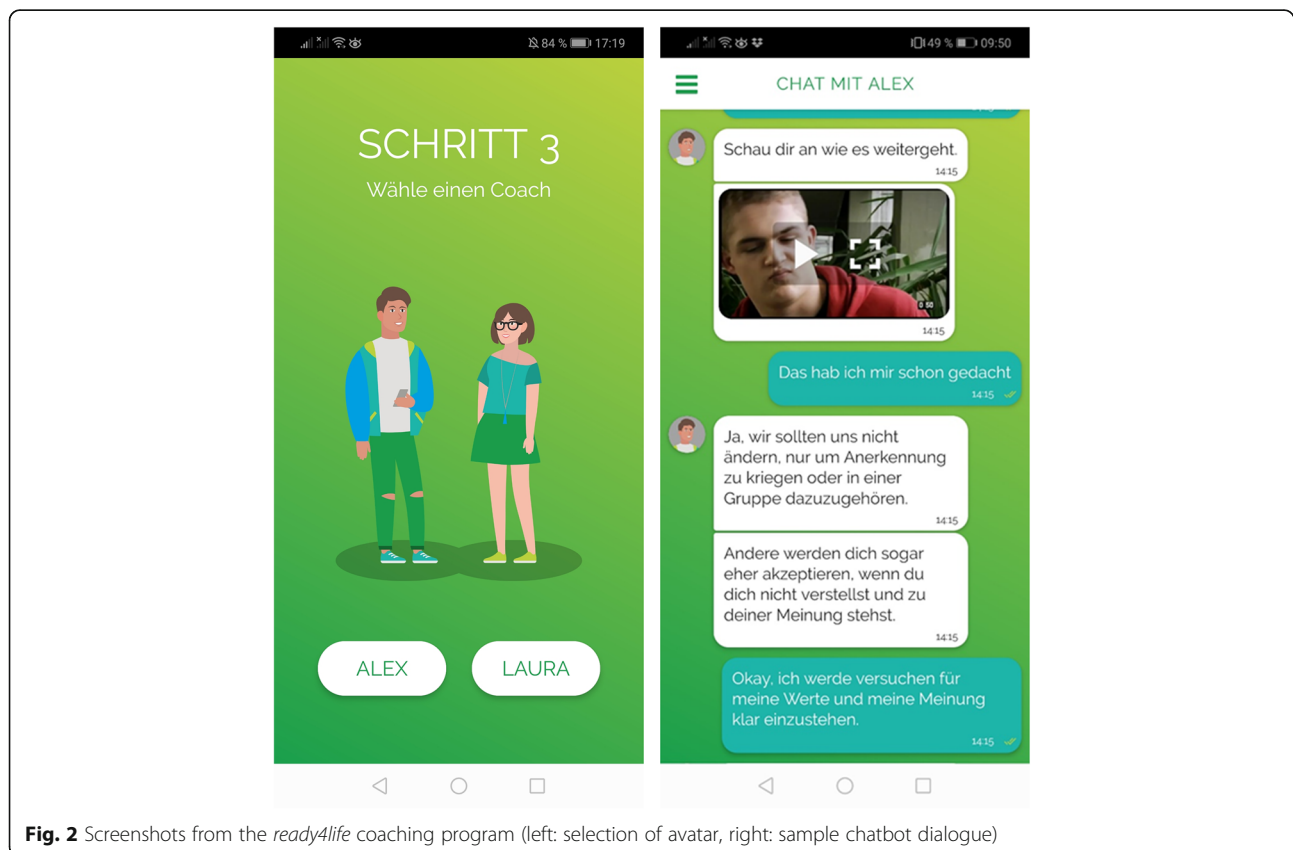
84 % 17:19

SCHRITT 3

Wähle einen Coach

ALEX

LAURA

49 % 09:50

CHAT MIT ALEX

Schau dir an wie es weitergeht.
14:15

0:58

14:15

Das hab ich mir schon gedacht
14:15

Ja, wir sollten uns nicht ändern, nur um Anerkennung zu kriegen oder in einer Gruppe dazuzugehören.
14:15

Andere werden dich sogar eher akzeptieren, wenn du dich nicht verstellst und zu deiner Meinung stehst.
14:15

Okay, ich werde versuchen für meine Werte und meine Meinung klar einzustehen.
14:15

**Fig. 2** Screenshots from the *ready4life* coaching program (left: selection of avatar, right: sample chatbot dialogue)